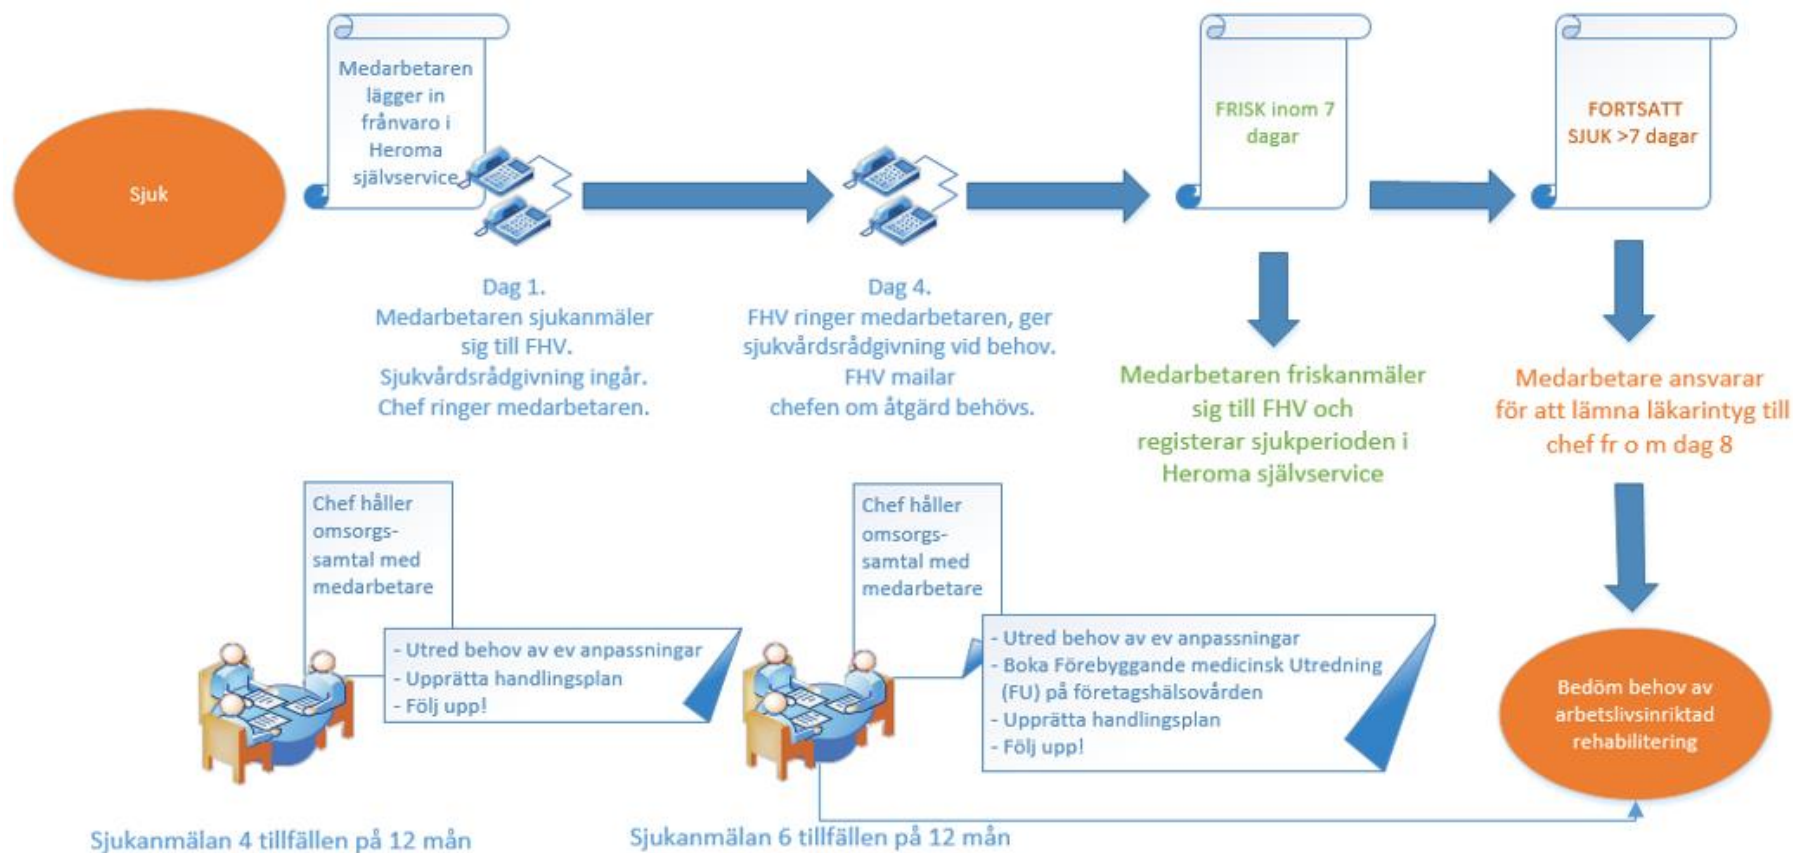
Sjuk

Medarbetaren lägger in frånvaro i Heroma självservice

Dag 1.
Medarbetaren sjukanmäler sig till FHV.
Sjukvårdsrådgivning ingår.
Chef ringer medarbetaren.

Dag 4.
FHV ringer medarbetaren, ger sjukvårdsrådgivning vid behov.
FHV mailar chefen om åtgärd behövs.

FRISK inom 7 dagar

Medarbetaren friskanmäler sig till FHV och registerar sjukperioden i Heroma självservice

FORTSATT SJUK >7 dagar

Medarbetare ansvarar för att lämna läkarintyg till chef fr o m dag 8

Chef håller omsorgs-samtal med medarbetare

- Utred behov av ev anpassningar
- Upprätta handlingsplan
- Följ upp!

Sjukanmälan 4 tillfällen på 12 mån

Chef håller omsorgs-samtal med medarbetare

- Utred behov av ev anpassningar
- Boka Förebyggande medicinsk Utredning (FU) på företagshälsovården
- Upprätta handlingsplan
- Följ upp!

Sjukanmälan 6 tillfällen på 12 mån

Bedöm behov av arbetslivsinriktad rehabilitering